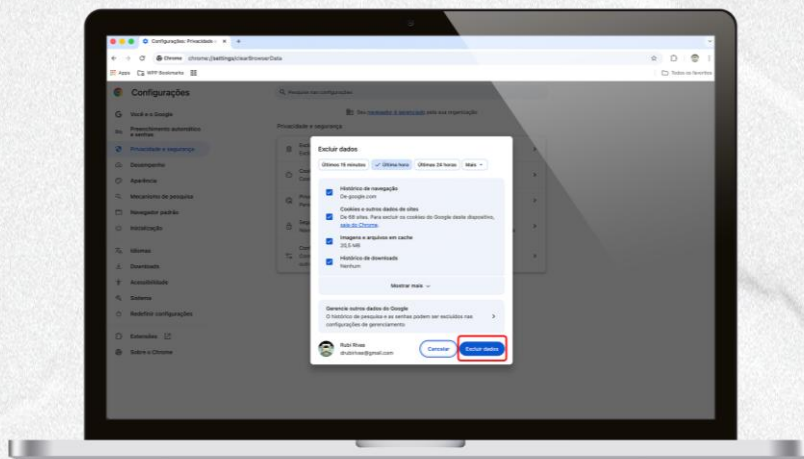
Configurações: Privacidade e

Chrome | chrome://settings/clearBrowserData

Apps WPP Bookmarks

Todos os favoritos

Configurações

Pesquisar nas configurações

Seu navegador é gerenciado pela sua organização

Você e o Google

Preenchimento automático e senhas

Privacidade e segurança

Desempenho

Aparência

Mecanismo de pesquisa

Navegador padrão

Inicialização

Idiomas

Downloads

Acessibilidade

Sistema

Redefinir configurações

Extensões

Sobre o Chrome

Privacidade e segurança

Excluir dados

Últimos 15 minutos | Última hora | Últimas 24 horas | Mais

Histórico de navegação
De google.com

Cookies e outros dados de sites
De 68 sites. Para excluir os cookies do Google deste dispositivo, saia do Chrome.

Imagens e arquivos em cache
20,5 MB

Histórico de download
Nenhum

Mostrar mais

Gerencie outros dados do Google
O histórico de pesquisa e as senhas podem ser excluídos nas configurações de gerenciamento

Rubi Rivas
drubirivas@gmail.com

Cancelar

Excluir dados